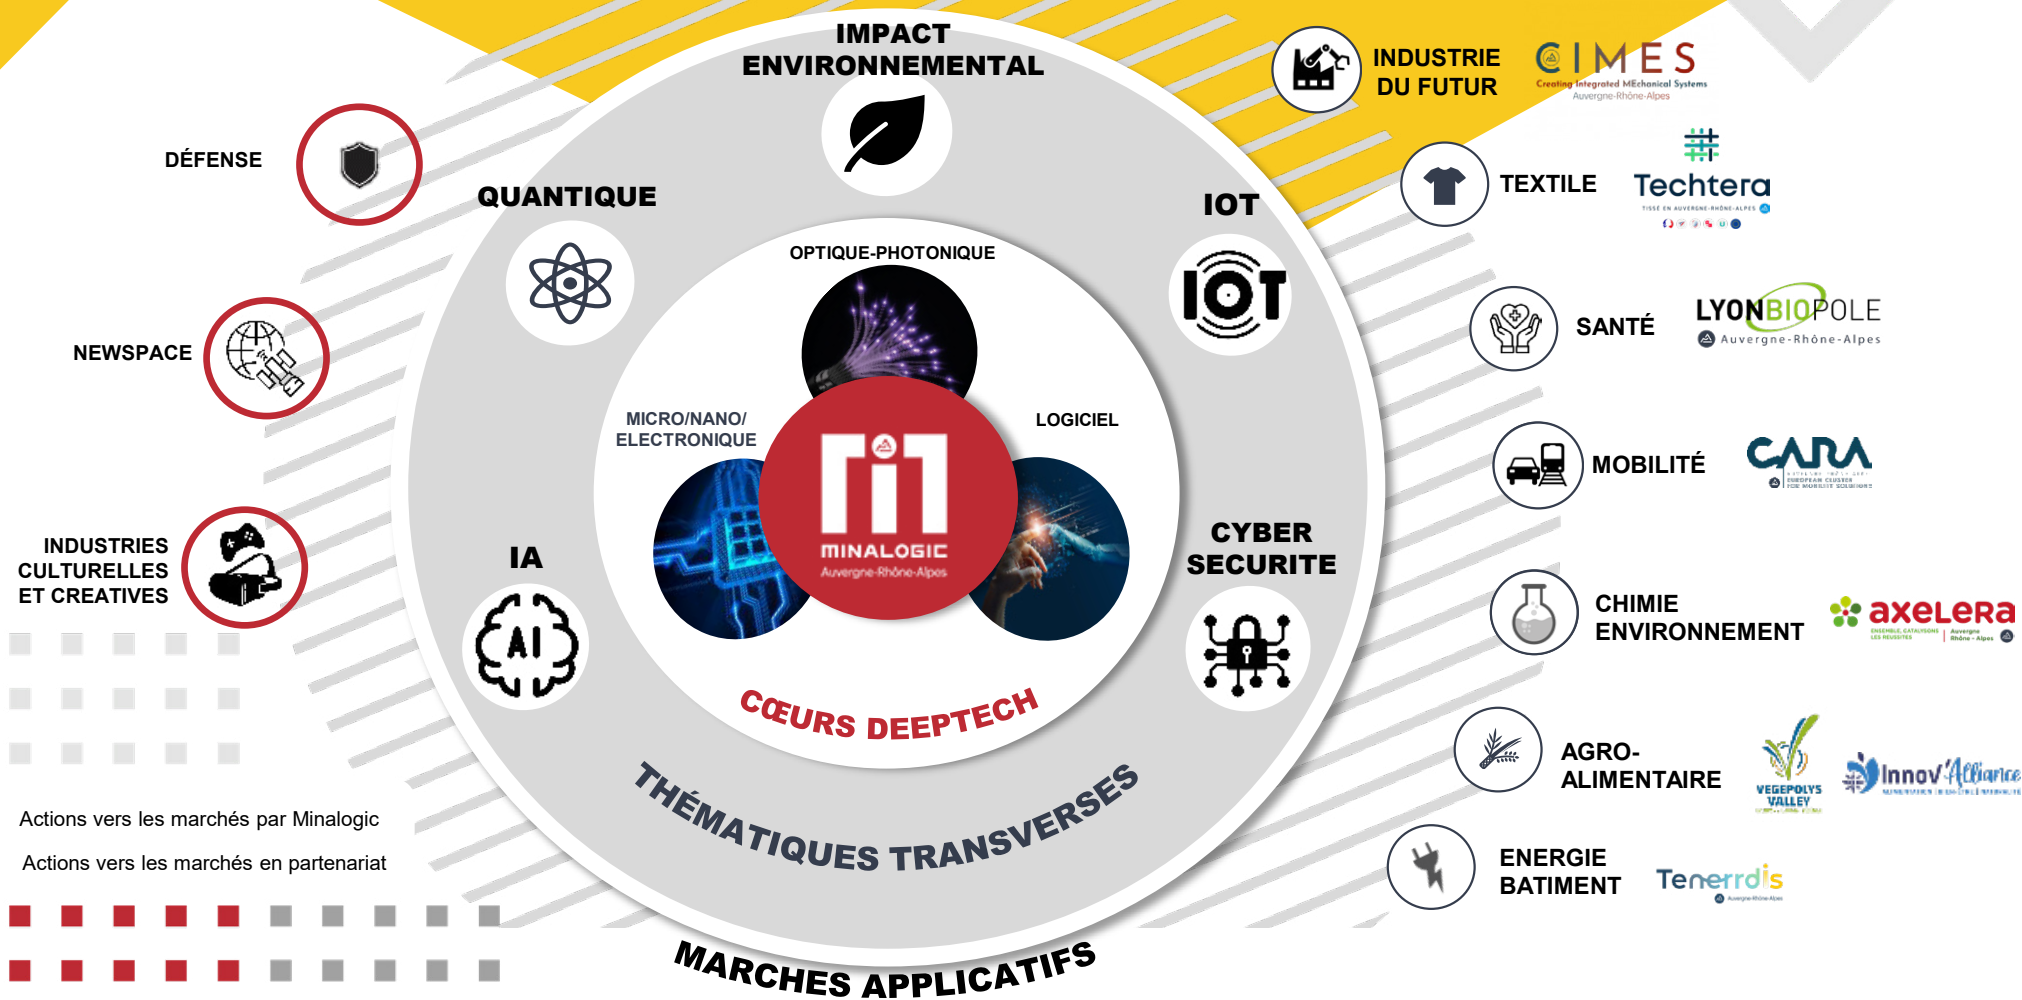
IMPACT ENVIRONNEMENTAL

DÉFENSE

QUANTIQUE

IOT

NEWSPACE

OPTIQUE-PHOTONIQUE

MICRO/NANO/ ELECTRONIQUE

LOGICIEL

MINALOGIC Auvergne-Rhône-Alpes

INDUSTRIES CULTURELLES ET CREATIVES

IA

CYBER SECURITE

CŒURS DEEPTECH

THÉMATIQUES TRANSVERSES

MARCHES APPLICATIFS

Actions vers les marchés par Minalogic

Actions vers les marchés en partenariat

INDUSTRIE DU FUTUR

CIMES Creating Integrated MEchanical Systems Auvergne-Rhône-Alpes

TEXTILE

Techtera

SANTÉ

LYONBIOPOLE Auvergne-Rhône-Alpes

MOBILITÉ

CARA

CHIMIE ENVIRONNEMENT

axelera

AGRO-ALIMENTAIRE

VEGEPOLYS VALLEY

Innov'Alliance

ENERGIE BATIMENT

Tenerrdis